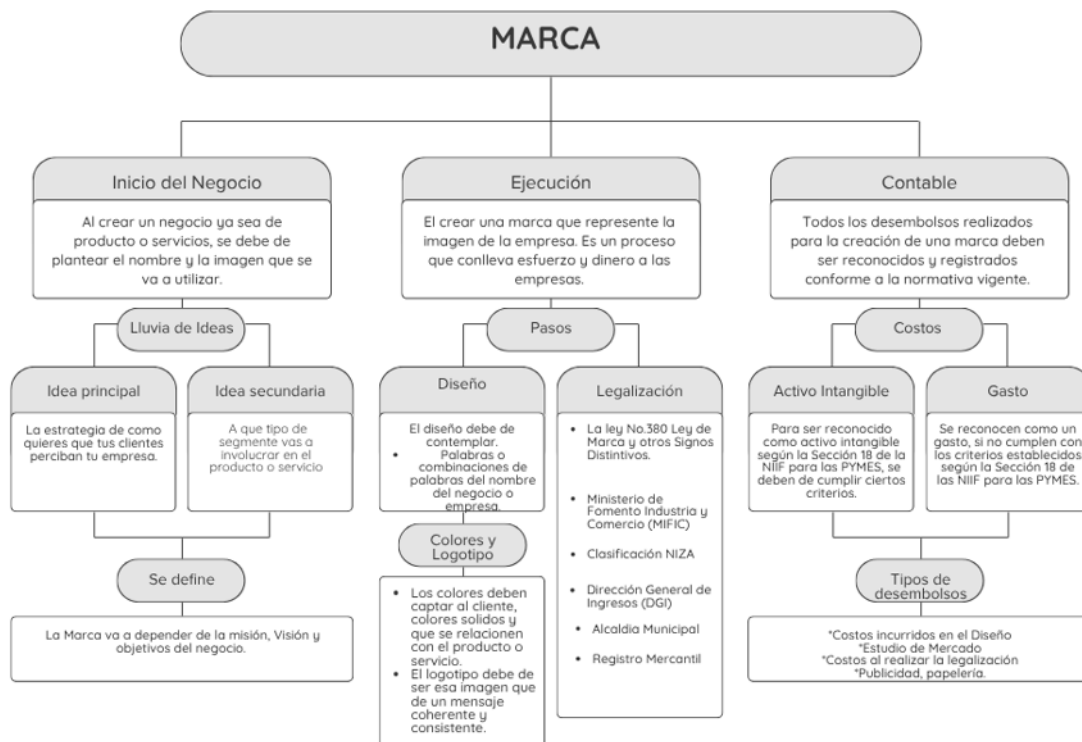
MARCA

Inicio del Negocio

Al crear un negocio ya sea de producto o servicios, se debe de plantear el nombre y la imagen que se va a utilizar.

Lluvia de Ideas

Idea principal

La estrategia de como quieres que tus clientes perciban tu empresa.

Idea secundaria

A que tipo de segmente vas a involucrar en el producto o servicio

Se define

La Marca va a depender de la misión, Visión y objetivos del negocio.

Ejecución

El crear una marca que represente la imagen de la empresa. Es un proceso que conlleva esfuerzo y dinero a las empresas.

Pasos

Diseño

El diseño debe de contemplar.
• Palabras o combinaciones de palabras del nombre del negocio o empresa.

Colores y Logotipo

• Los colores deben captar al cliente, colores solidos y que se relacionen con el producto o servicio.
• El logotipo debe de ser esa imagen que de un mensaje coherente y consistente.

Legalización

• La ley No.380 Ley de Marca y otros Signos Distintivos.
• Ministerio de Fomento Industria y Comercio (MIFIC)
• Clasificación NIZA
• Dirección General de Ingresos (DGI)
• Alcaldia Municipal
• Registro Mercantil

Contable

Todos los desembolsos realizados para la creación de una marca deben ser reconocidos y registrados conforme a la normativa vigente.

Costos

Activo Intangible

Para ser reconocido como activo intangible según la Sección 18 de la NIIF para las PYMES, se deben de cumplir ciertos criterios.

Gasto

Se reconocen como un gasto, si no cumplen con los criterios establecidos según la Sección 18 de las NIIF para las PYMES.

Tipos de desembolsos

*Costos incurridos en el Diseño
*Estudio de Mercado
*Costos al realizar la legalización
*Publicidad, papelería.